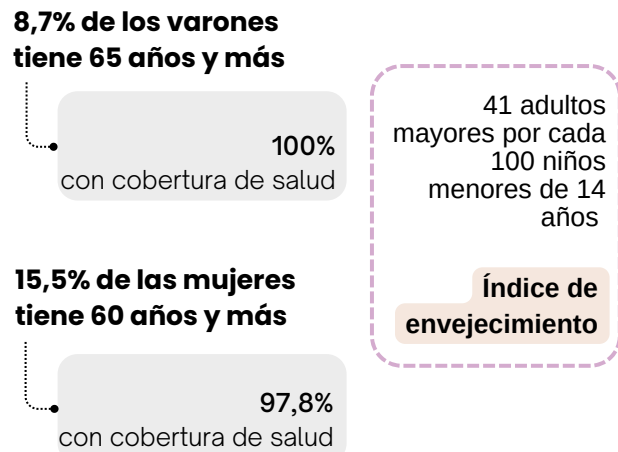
8,7% de los varones tiene 65 años y más

100%
con cobertura de salud

15,5% de las mujeres tiene 60 años y más

97,8%
con cobertura de salud

41 adultos mayores por cada 100 niños menores de 14 años

Índice de envejecimiento